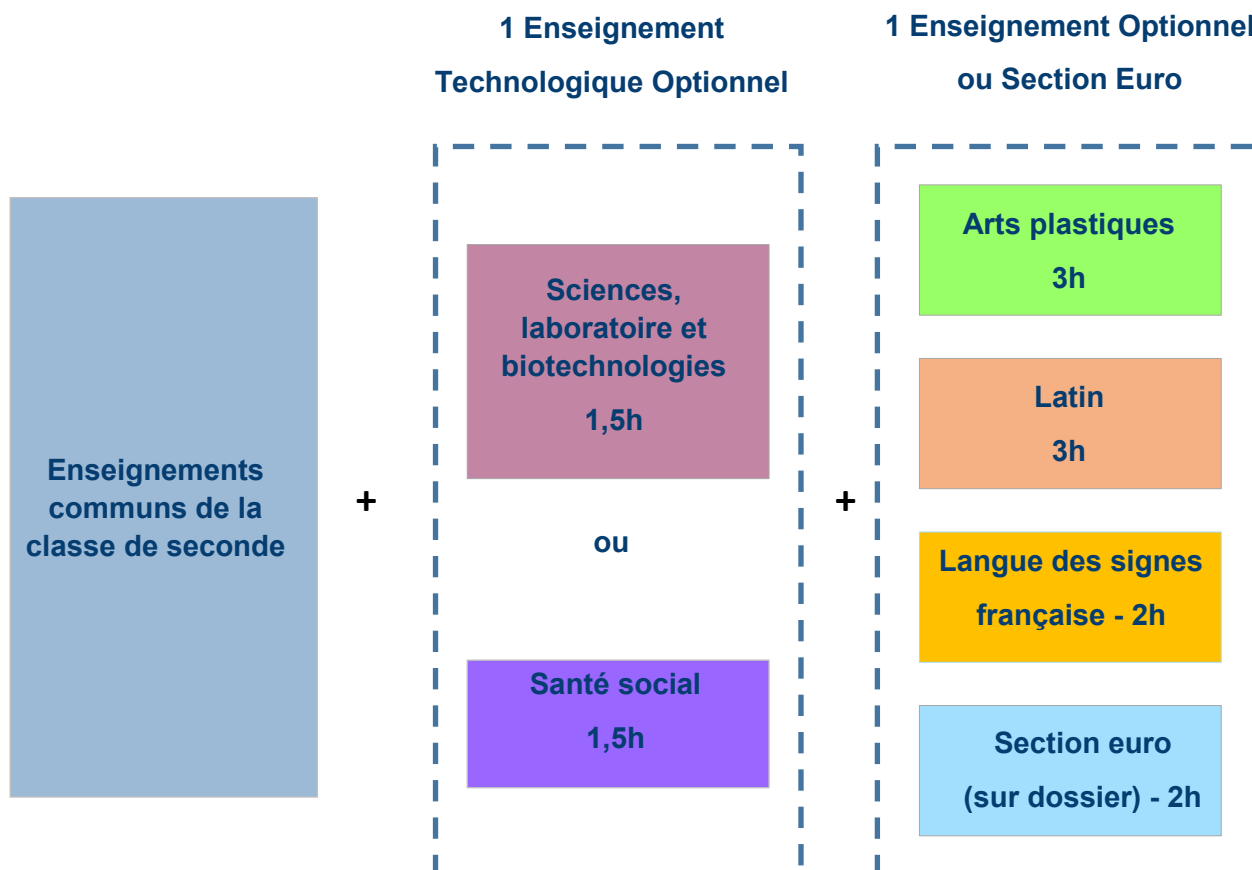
1 Enseignement Technologique Optionnel

1 Enseignement Optionnel ou Section Euro

Enseignements communs de la classe de seconde

+

Sciences, laboratoire et biotechnologies

1,5h

ou

Santé social

1,5h

+

Arts plastiques

3h

Latin

3h

Langue des signes française - 2h

Section euro

(sur dossier) - 2h